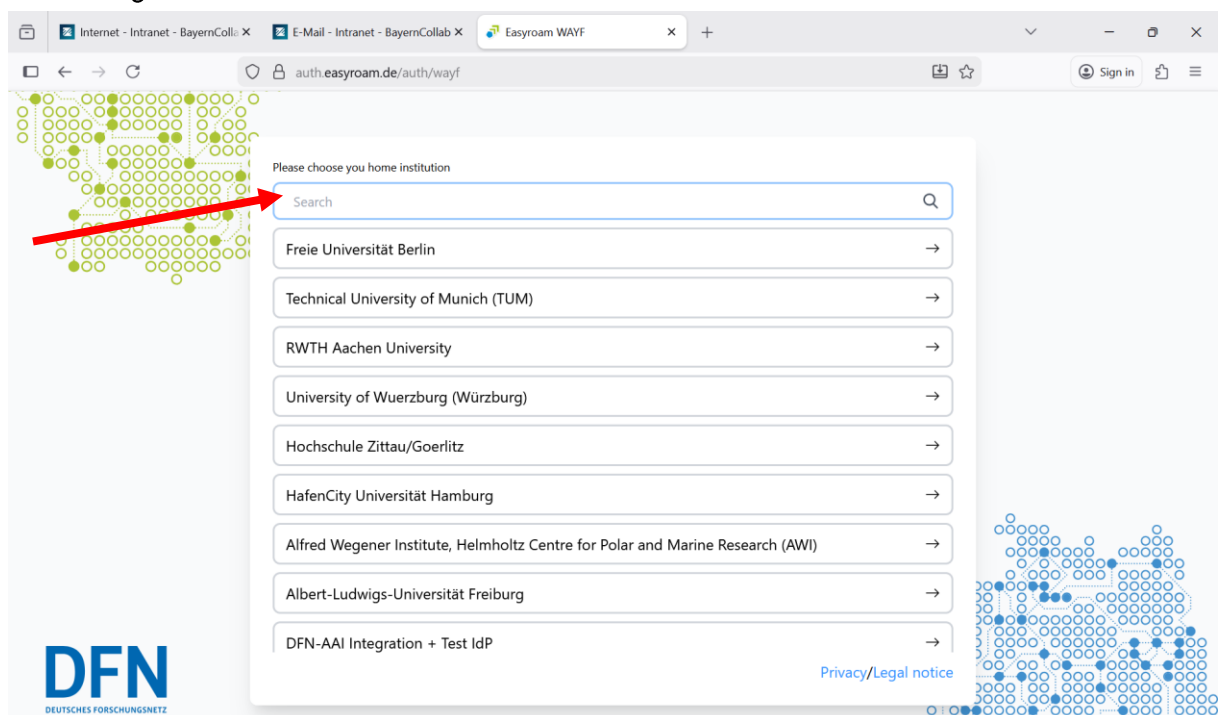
Internet - Intranet - BayernColla ×
E-Mail - Intranet - BayernCollab ×
Easyroam WAYF ×
+
auth.easyroam.de/auth/wayf
Sign in

Please choose you home institution

Search

Freie Universität Berlin →

Technical University of Munich (TUM) →

RWTH Aachen University →

University of Wuerzburg (Würzburg) →

Hochschule Zittau/Goerlitz →

HafenCity Universität Hamburg →

Alfred Wegener Institute, Helmholtz Centre for Polar and Marine Research (AWI) →

Albert-Ludwigs-Universität Freiburg →

DFN-AAI Integration + Test IdP →

Privacy/Legal notice

DFN
DEUTSCHES FORSCHUNGSNETZ